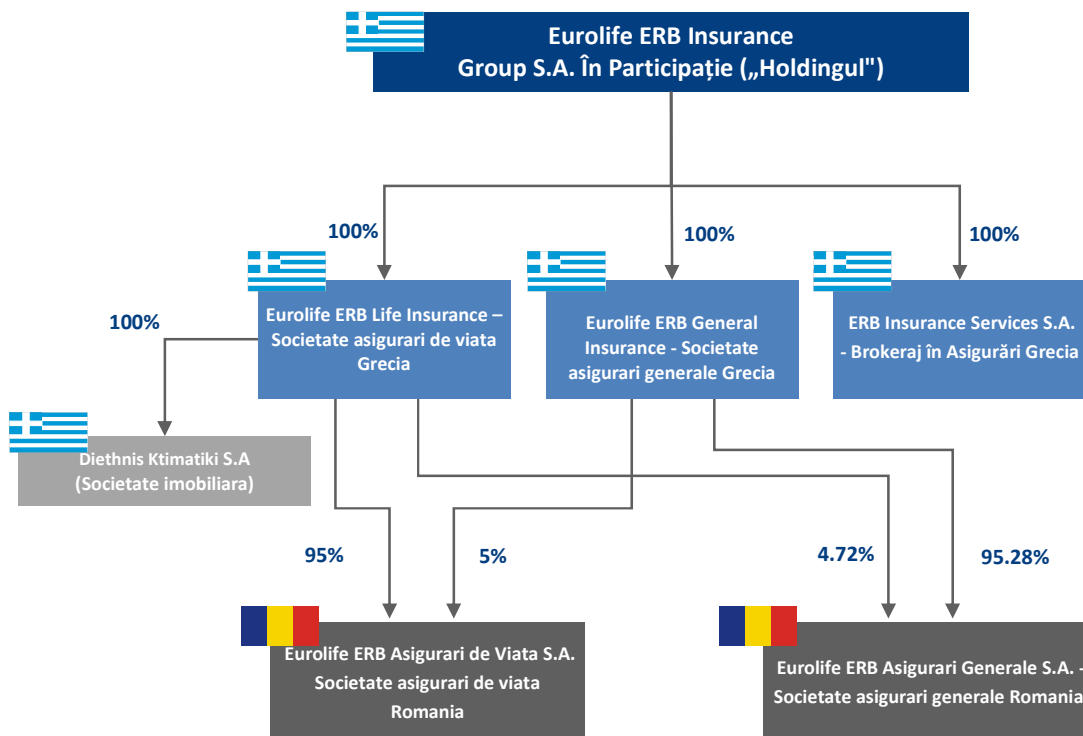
Eurolife ERB Insurance Group S.A. În Participație („Holdingul")

100%

100%

100%

Eurolife ERB Life Insurance – Societate asigurari de viata Grecia

Eurolife ERB General Insurance - Societate asigurari generale Grecia

ERB Insurance Services S.A. - Brokeraj în Asigurări Grecia

100%

Diethnis Ktimatiki S.A (Societate imobiliara)

95%

5%

4.72%

95.28%

Eurolife ERB Asigurari de Viata S.A. Societate asigurari de viata Romania

Eurolife ERB Asigurari Generale S.A. - Societate asigurari generale Romania